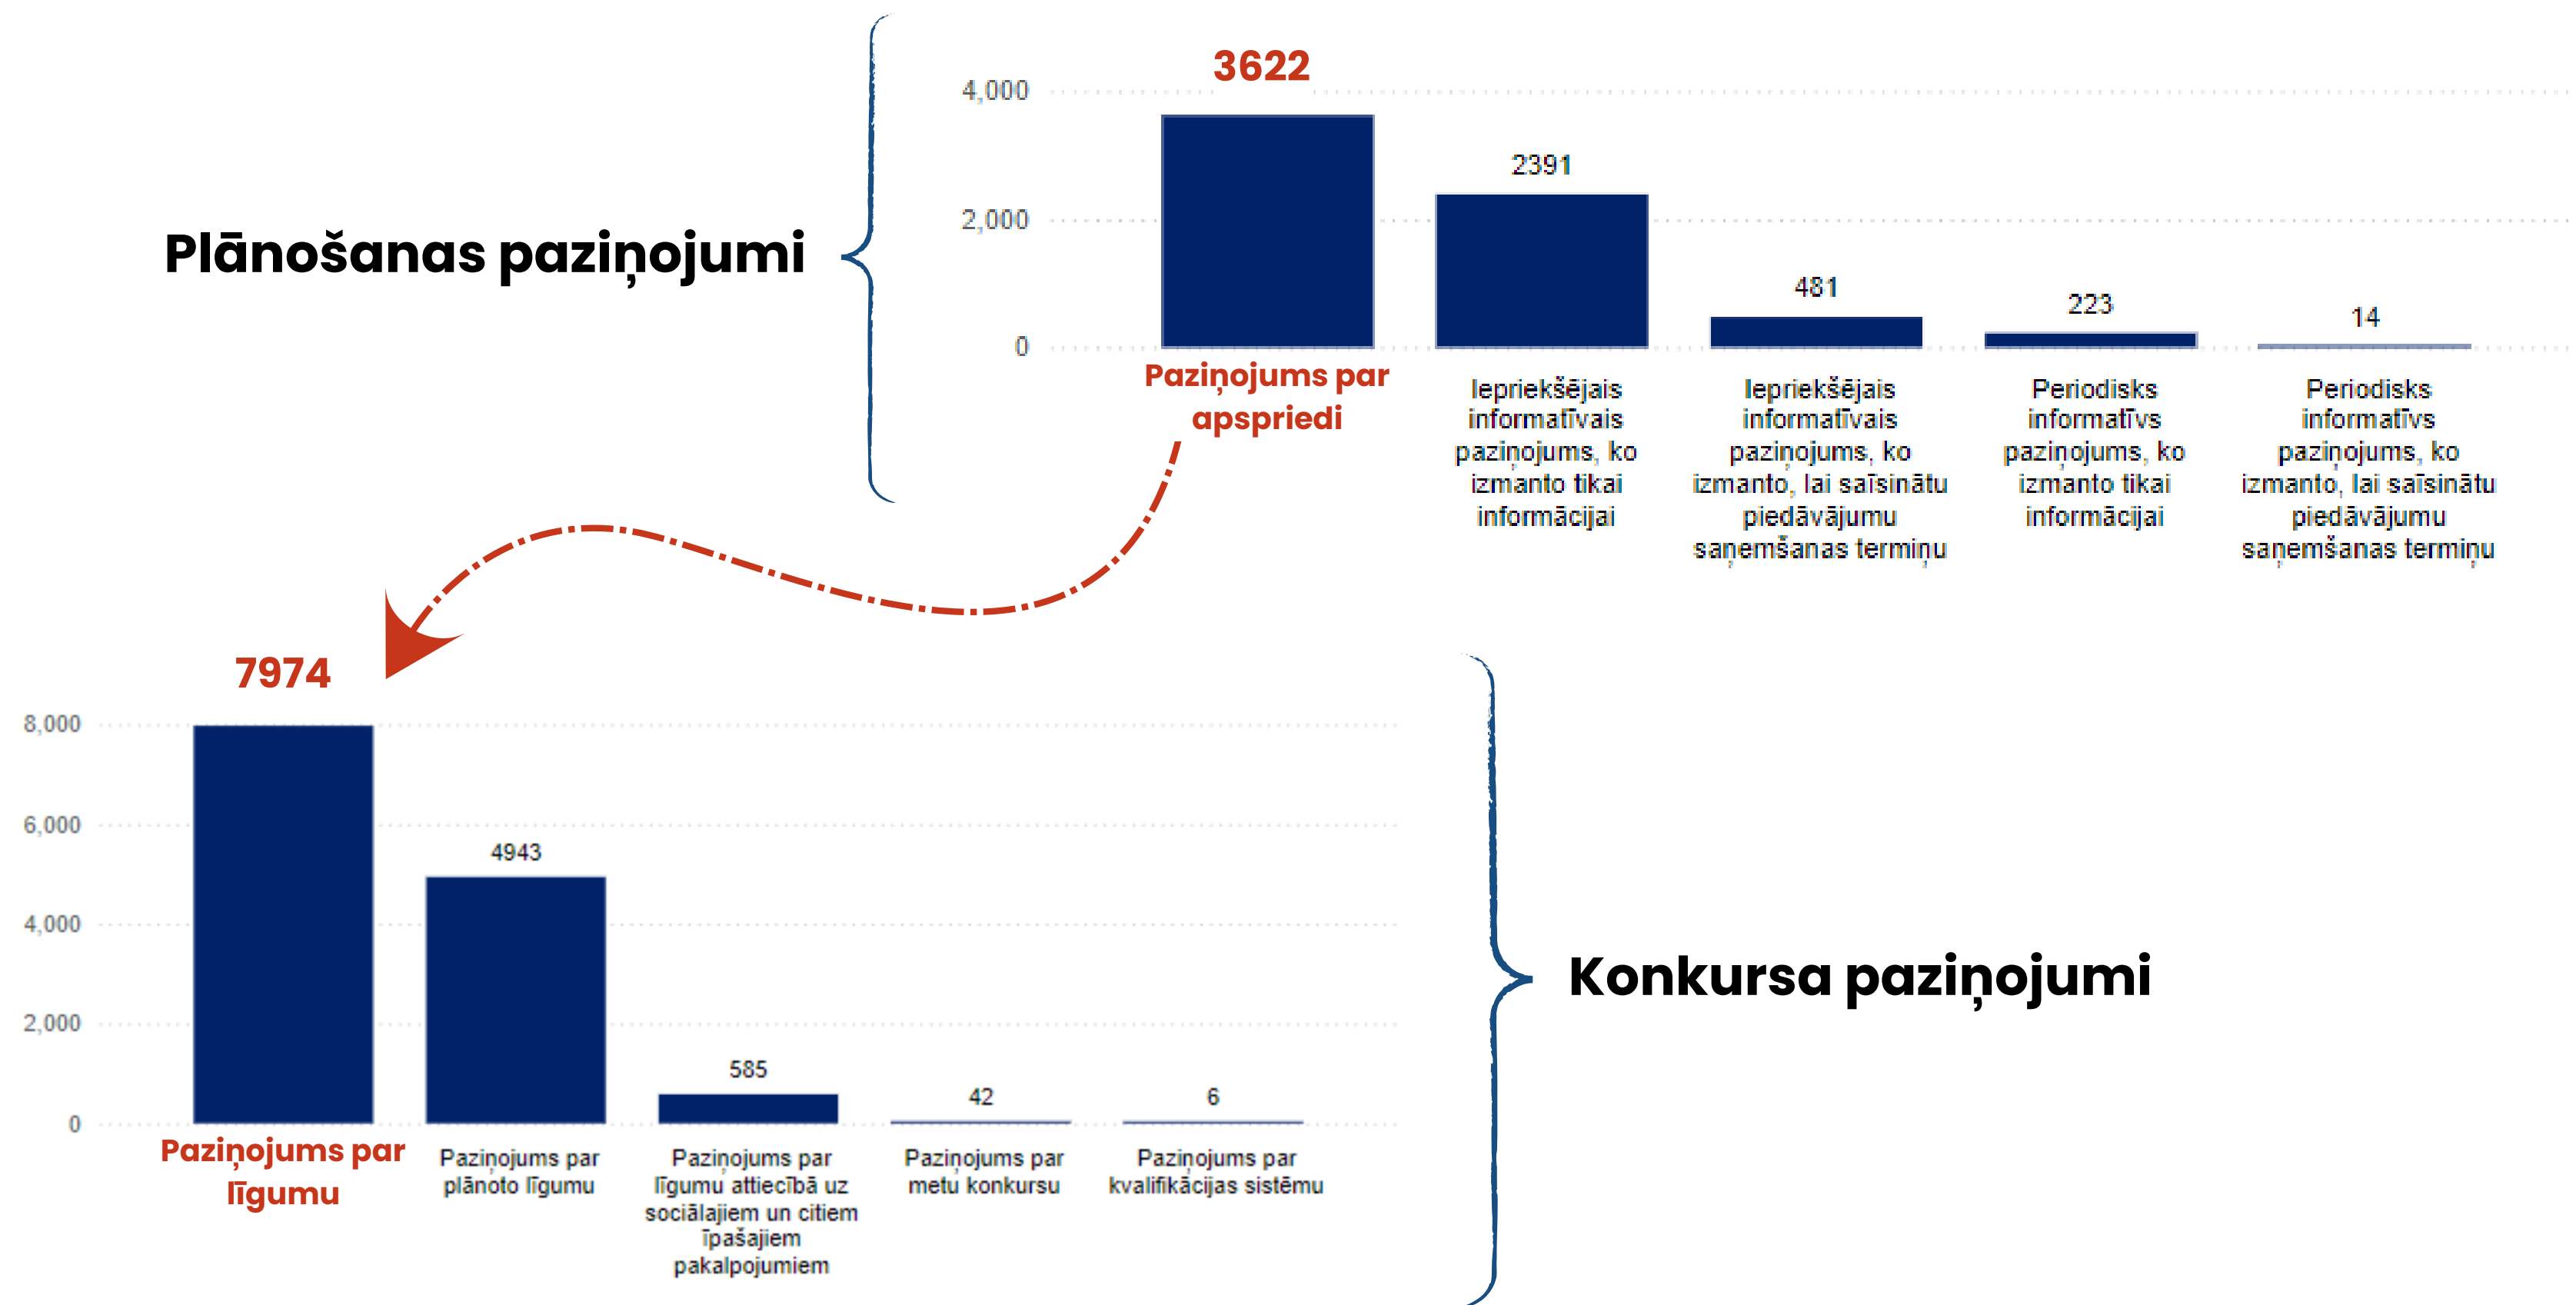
Plānošanas paziņojumi

3622

4,000
2,000
0

2391
481
223
14

Paziņojums par apspriedi

Iepriekšējais informatīvais paziņojums, ko izmanto tikai informācijai

Iepriekšējais informatīvais paziņojums, ko izmanto, lai saīsinātu piedāvājumu saņemšanas termiņu

Periodisks informatīvs paziņojums, ko izmanto tikai informācijai

Periodisks informatīvs paziņojums, ko izmanto, lai saīsinātu piedāvājumu saņemšanas termiņu

7974

8,000
6,000
4,000
2,000
0

4943
585
42
6

Paziņojums par līgumu

Paziņojums par plānoto līgumu

Paziņojums par līgumu attiecībā uz sociālajiem un citiem īpašajiem pakalpojumiem

Paziņojums par metu konkursu

Paziņojums par kvalifikācijas sistēmu

Konkursa paziņojumi